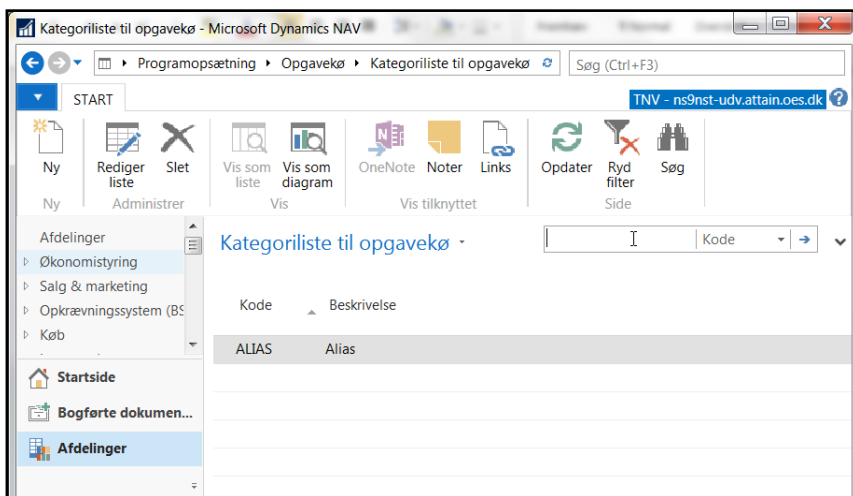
Kategoriliste til opgavekø - Microsoft Dynamics NAV

Programopsætning ▸ Opgavekø ▸ Kategoriliste til opgavekø

Søg (Ctrl+F3)

START

TNV - ns9nst-udv.attain.oes.dk

Ny
Ny

Rediger liste
Slet
Administrer

Vis som liste
Vis som diagram
Vis

OneNote
Noter
Links
Vis tilknyttet

Opdater
Ryd filter
Søg
Side

Afdelinger
Økonomistyring
Salg & marketing
Opkrævningssystem (BS
Køb

Startside
Bogførte dokumen...
Afdelinger

Kategoriliste til opgavekø

Kode

| Kode | Beskrivelse |
|---|---|
| ALIAS | Alias |